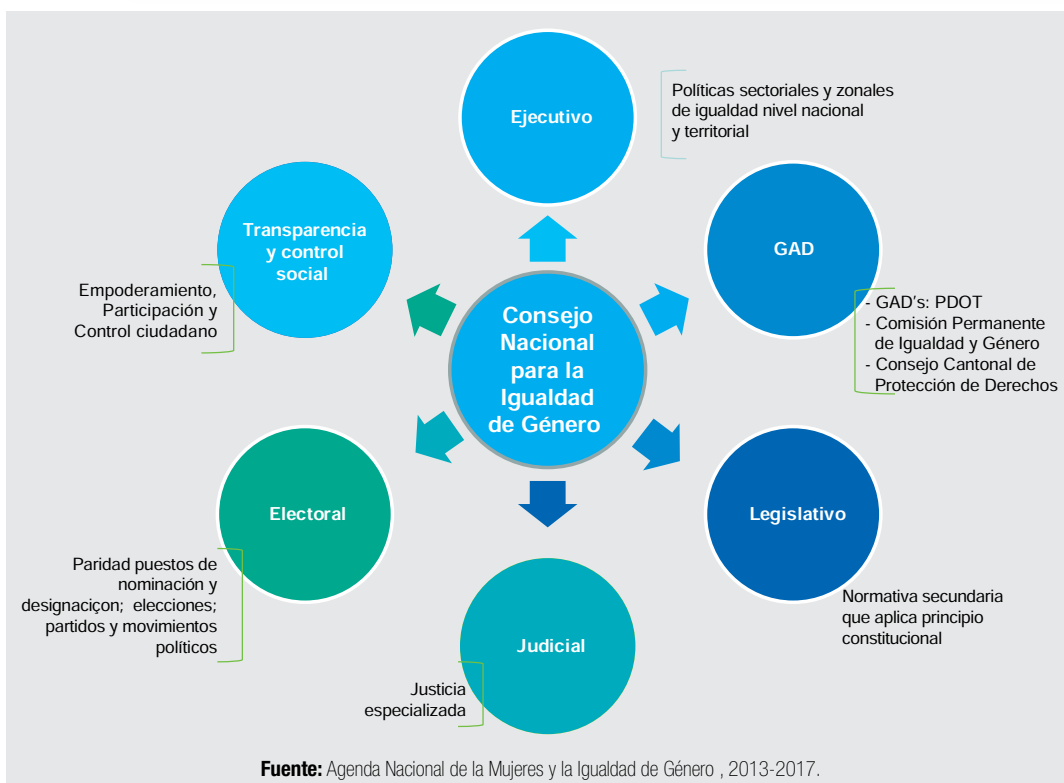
Consejo Nacional para la Igualdad de Género

Ejecutivo

Políticas sectoriales y zonales de igualdad nivel nacional y territorial

GAD

- GAD's: PDOT
- Comisión Permanente de Igualdad y Género
- Consejo Cantonal de Protección de Derechos

Legislativo

Normativa secundaria que aplica principio constitucional

Judicial

Justicia especializada

Electoral

Paridad puestos de nominación y designaciçon; elecciones; partidos y movimientos políticos

Transparencia y control social

Empoderamiento, Participación y Control ciudadano

**Fuente:** Agenda Nacional de la Mujeres y la Igualdad de Género , 2013-2017.